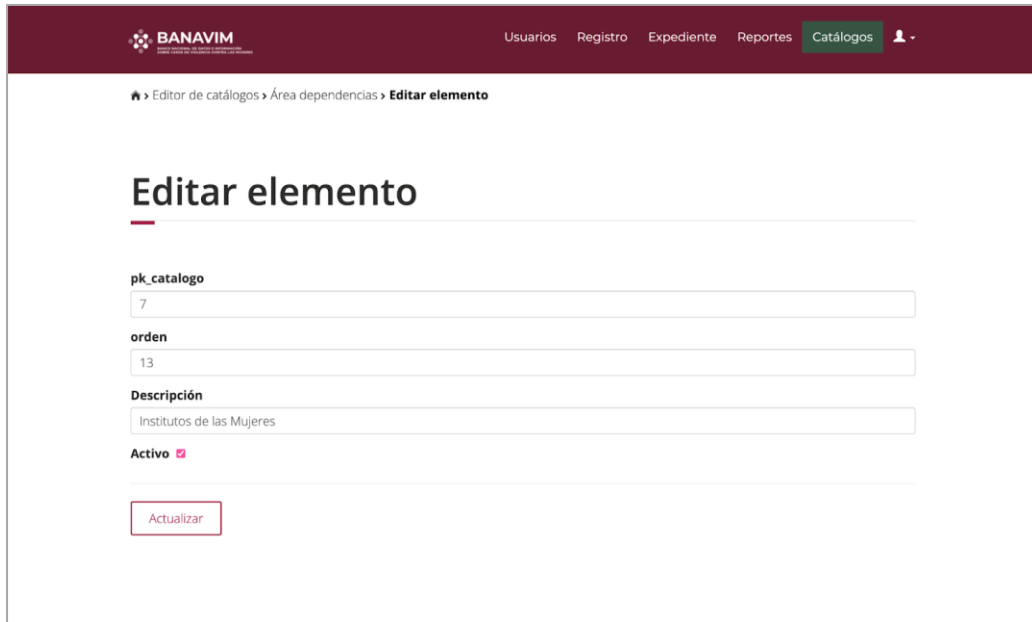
BANAVIM
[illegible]

Usuarios Registro Expediente Reportes Catálogos

› Editor de catálogos › Área dependencias › Editar elemento

Editar elemento

pk_catalogo
7
orden
13
Descripción
Institutos de las Mujeres
Activo

Actualizar